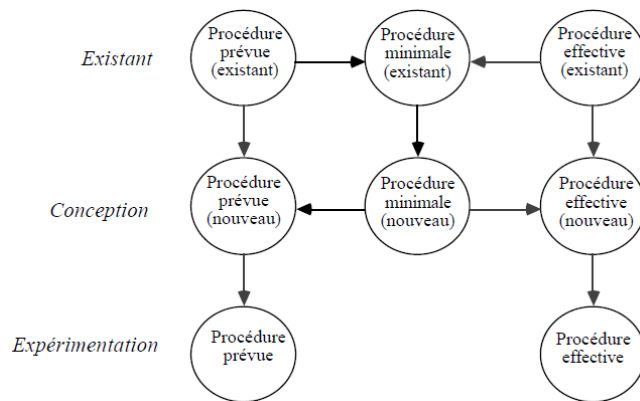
Existant

Procédure prévue (existant)

Procédure minimale (existant)

Procédure effective (existant)

Conception

Procédure prévue (nouveau)

Procédure minimale (nouveau)

Procédure effective (nouveau)

Expérimentation

Procédure prévue

Procédure effective